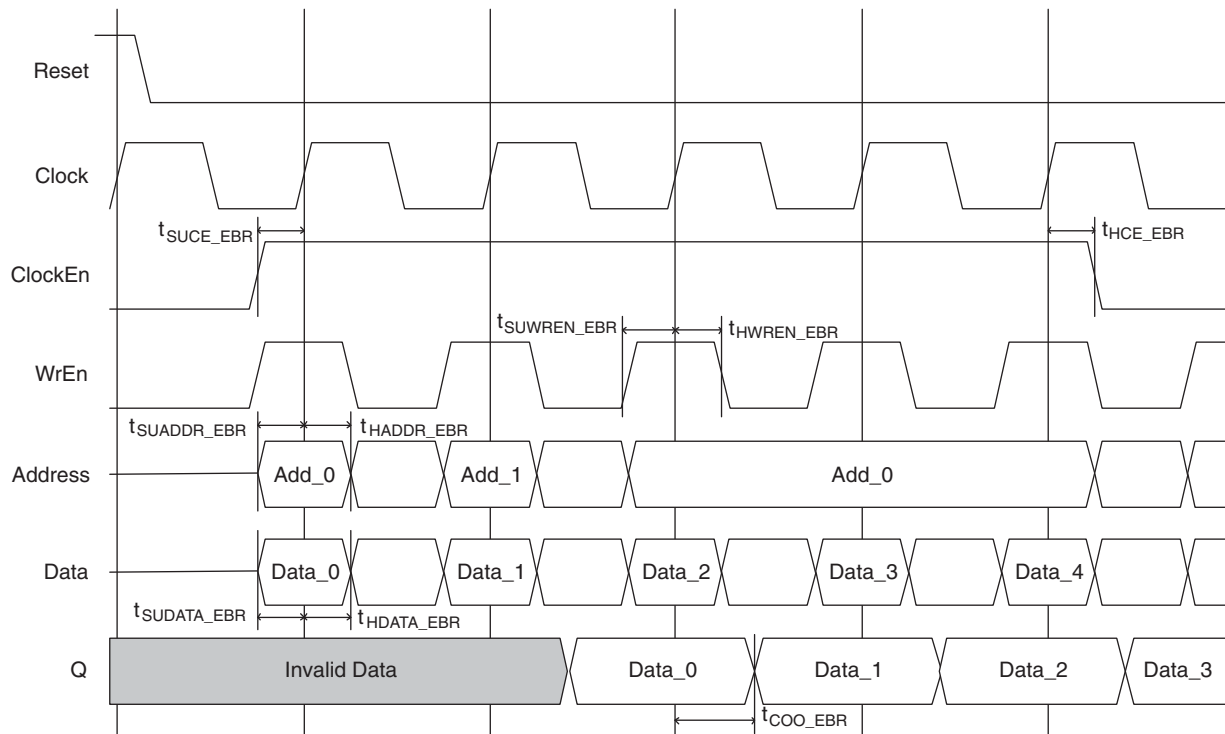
Reset

Clock

$t_{SUCE\_EBR}$

$t_{HCE\_EBR}$

ClockEn

$t_{SUWREN\_EBR}$

$t_{HWREN\_EBR}$

WrEn

$t_{SUADDR\_EBR}$

$t_{HADDR\_EBR}$

Address

Add_0

Add_1

Add_0

Data

Data_0

Data_1

Data_2

Data_3

Data_4

$t_{SUDATA\_EBR}$

$t_{HDATA\_EBR}$

Q

Invalid Data

Data_0

Data_1

Data_2

Data_3

$t_{COO\_EBR}$